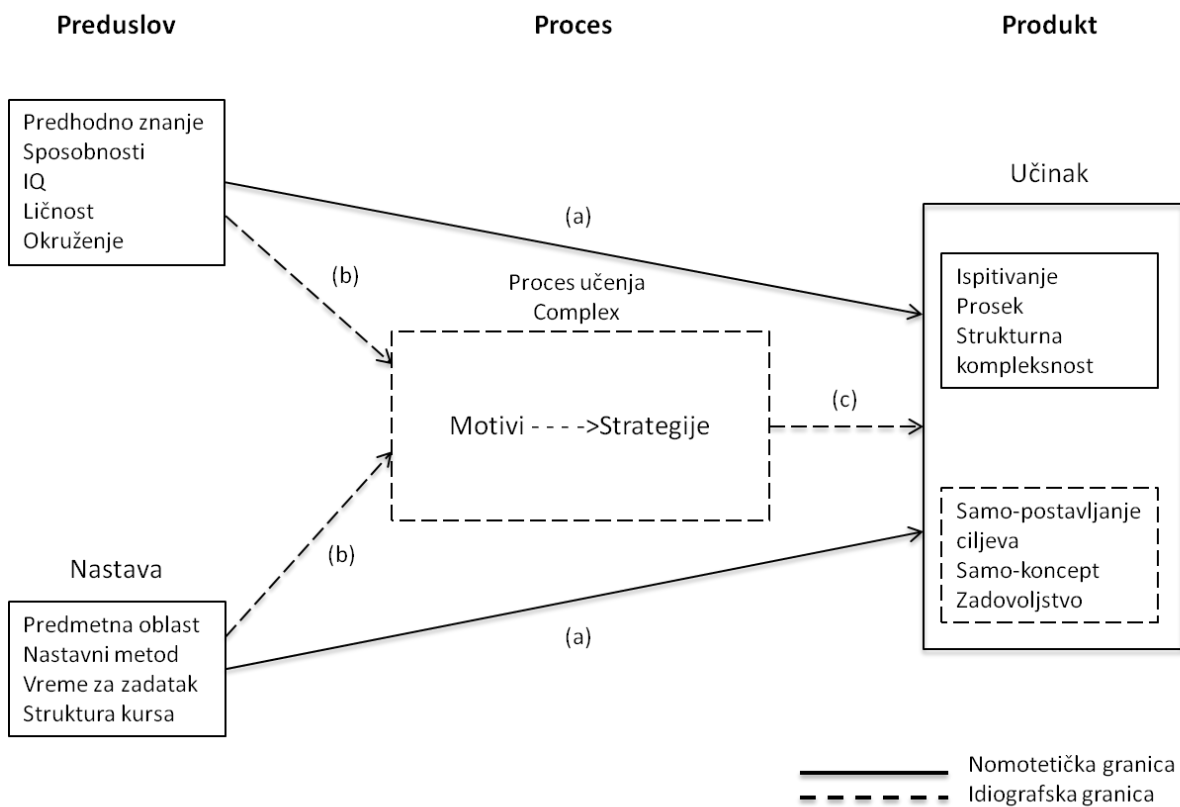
Preduslov

Proces

Produkt

Predhodno znanje
Sposobnosti
IQ
Ličnost
Okruženje

Učinak

(a)

(b)

Proces učenja
Complex

Ispitivanje
Prosek
Strukturna kompleksnost

(c)

Motivi - - - ->Strategije

Samo-postavljanje ciljeva
Samo-koncept
Zadovoljstvo

(b)

Nastava

Predmetna oblast
Nastavni metod
Vreme za zadatak
Struktura kursa

(a)

Nomotetička granica
Idiografska granica